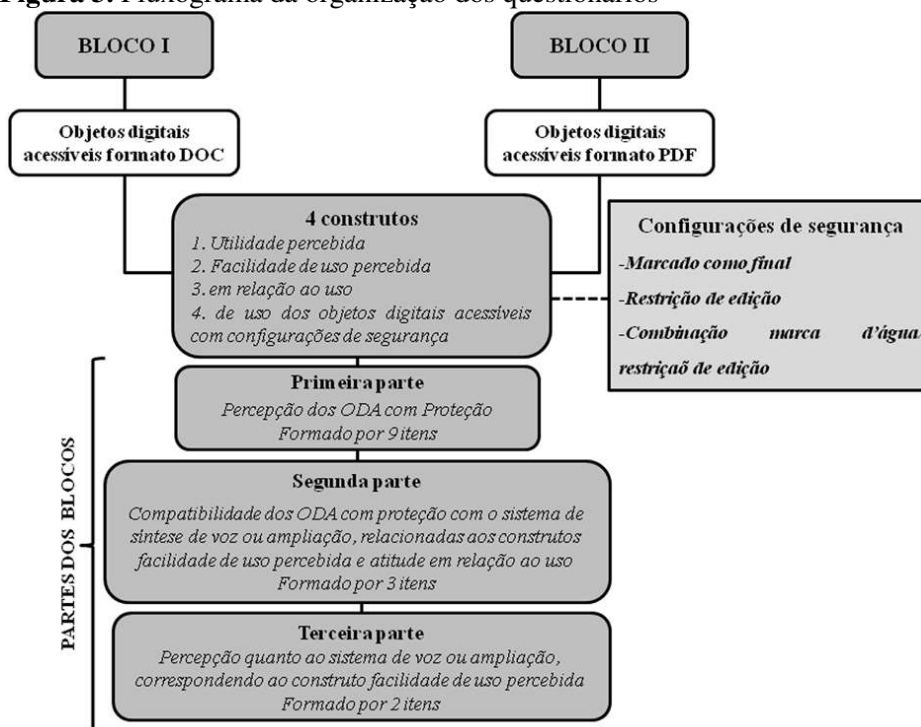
Figura 3. Fluxograma da organização dos questionários

BLOCO I

BLOCO II

Objetos digitais acessíveis formato DOC

Objetos digitais acessíveis formato PDF

4 construtos
1. Utilidade percebida
2. Facilidade de uso percebida
3. em relação ao uso
4. de uso dos objetos digitais acessíveis com configurações de segurança

Configurações de segurança
-Marcado como final
-Restrição de edição
-Combinação marca d'água/ restriçaõ de edição

PARTES DOS BLOCOS

Primeira parte
Percepção dos ODA com Proteção
Formado por 9 itens

Segunda parte
Compatibilidade dos ODA com proteção com o sistema de síntese de voz ou ampliação, relacionadas aos construtos facilidade de uso percebida e atitude em relação ao uso
Formado por 3 itens

Terceira parte
Percepção quanto ao sistema de voz ou ampliação, correspondendo ao construto facilidade de uso percebida
Formado por 2 itens